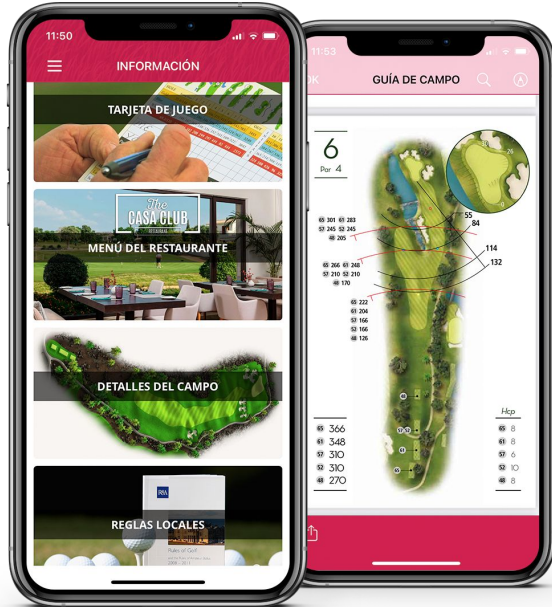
11:50

INFORMACIÓN

TARJETA DE JUEGO

The CASA CLUB

MENÚ DEL RESTAURANTE

DETALLES DEL CAMPO

REGLAS LOCALES

11:53

OK

GUÍA DE CAMPO

6
Par 4

65 301 61 283
57 245 52 245
48 205

65 266 61 248
57 210 52 210
48 170

65 222
61 204
57 166
52 166
48 126

55
84
114
132

65 366
61 348
57 310
52 310
48 270

Hcp
65 8
61 8
57 6
52 10
48 8